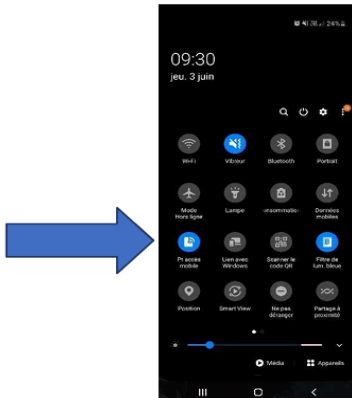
24%

09:30
jeu. 3 juin

Wi-Fi
Vibreur
Bluetooth
Portrait

Mode Hors ligne
Lampe
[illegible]onsommatio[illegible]
Données mobiles

Pt accès mobile
Lien avec Windows
Scanner le code QR
Filtre de lum. bleue

Position
Smart View
Ne pas déranger
Partage à proximité

Média
Appareils